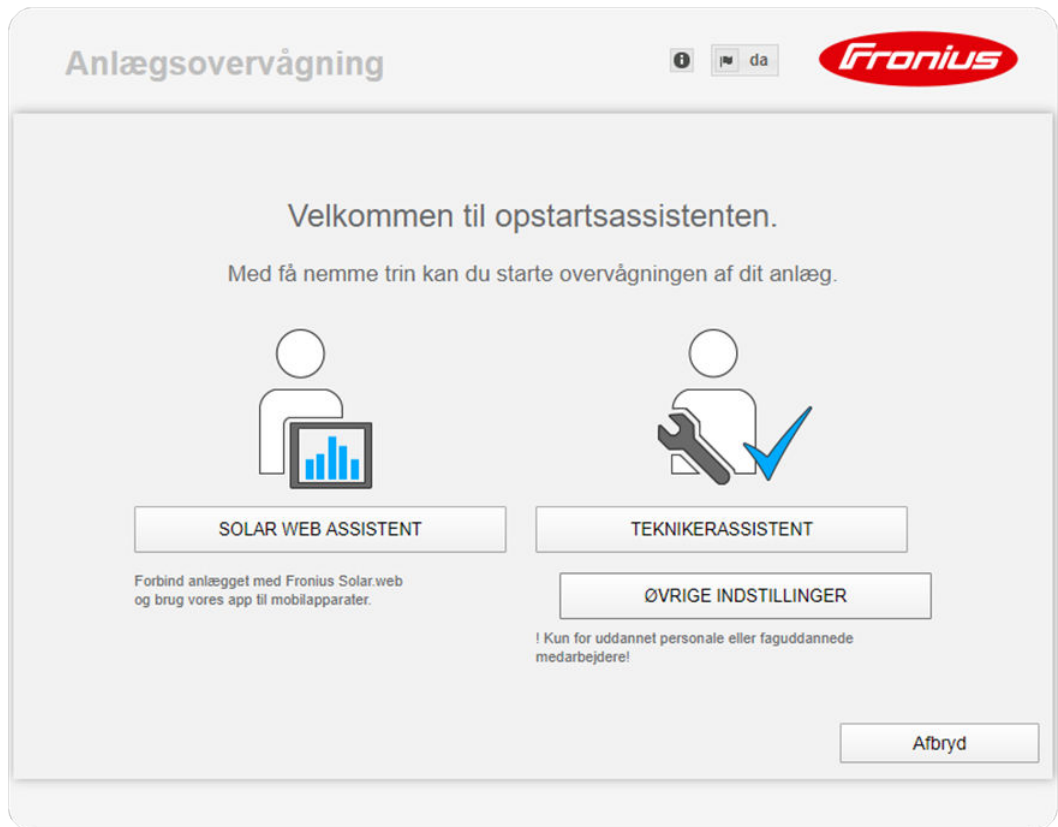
Anlægsovervågning

da

Fronius

Velkommen til opstartsassistenten.

Med få nemme trin kan du starte overvågningen af dit anlæg.

SOLAR WEB ASSISTENT

TEKNIKERASSISTENT

Forbind anlægget med Fronius Solar.web og brug vores app til mobilapparater.

ØVRIGE INDSTILLINGER

! Kun for uddannet personale eller faguddannede medarbejdere!

Afbryd